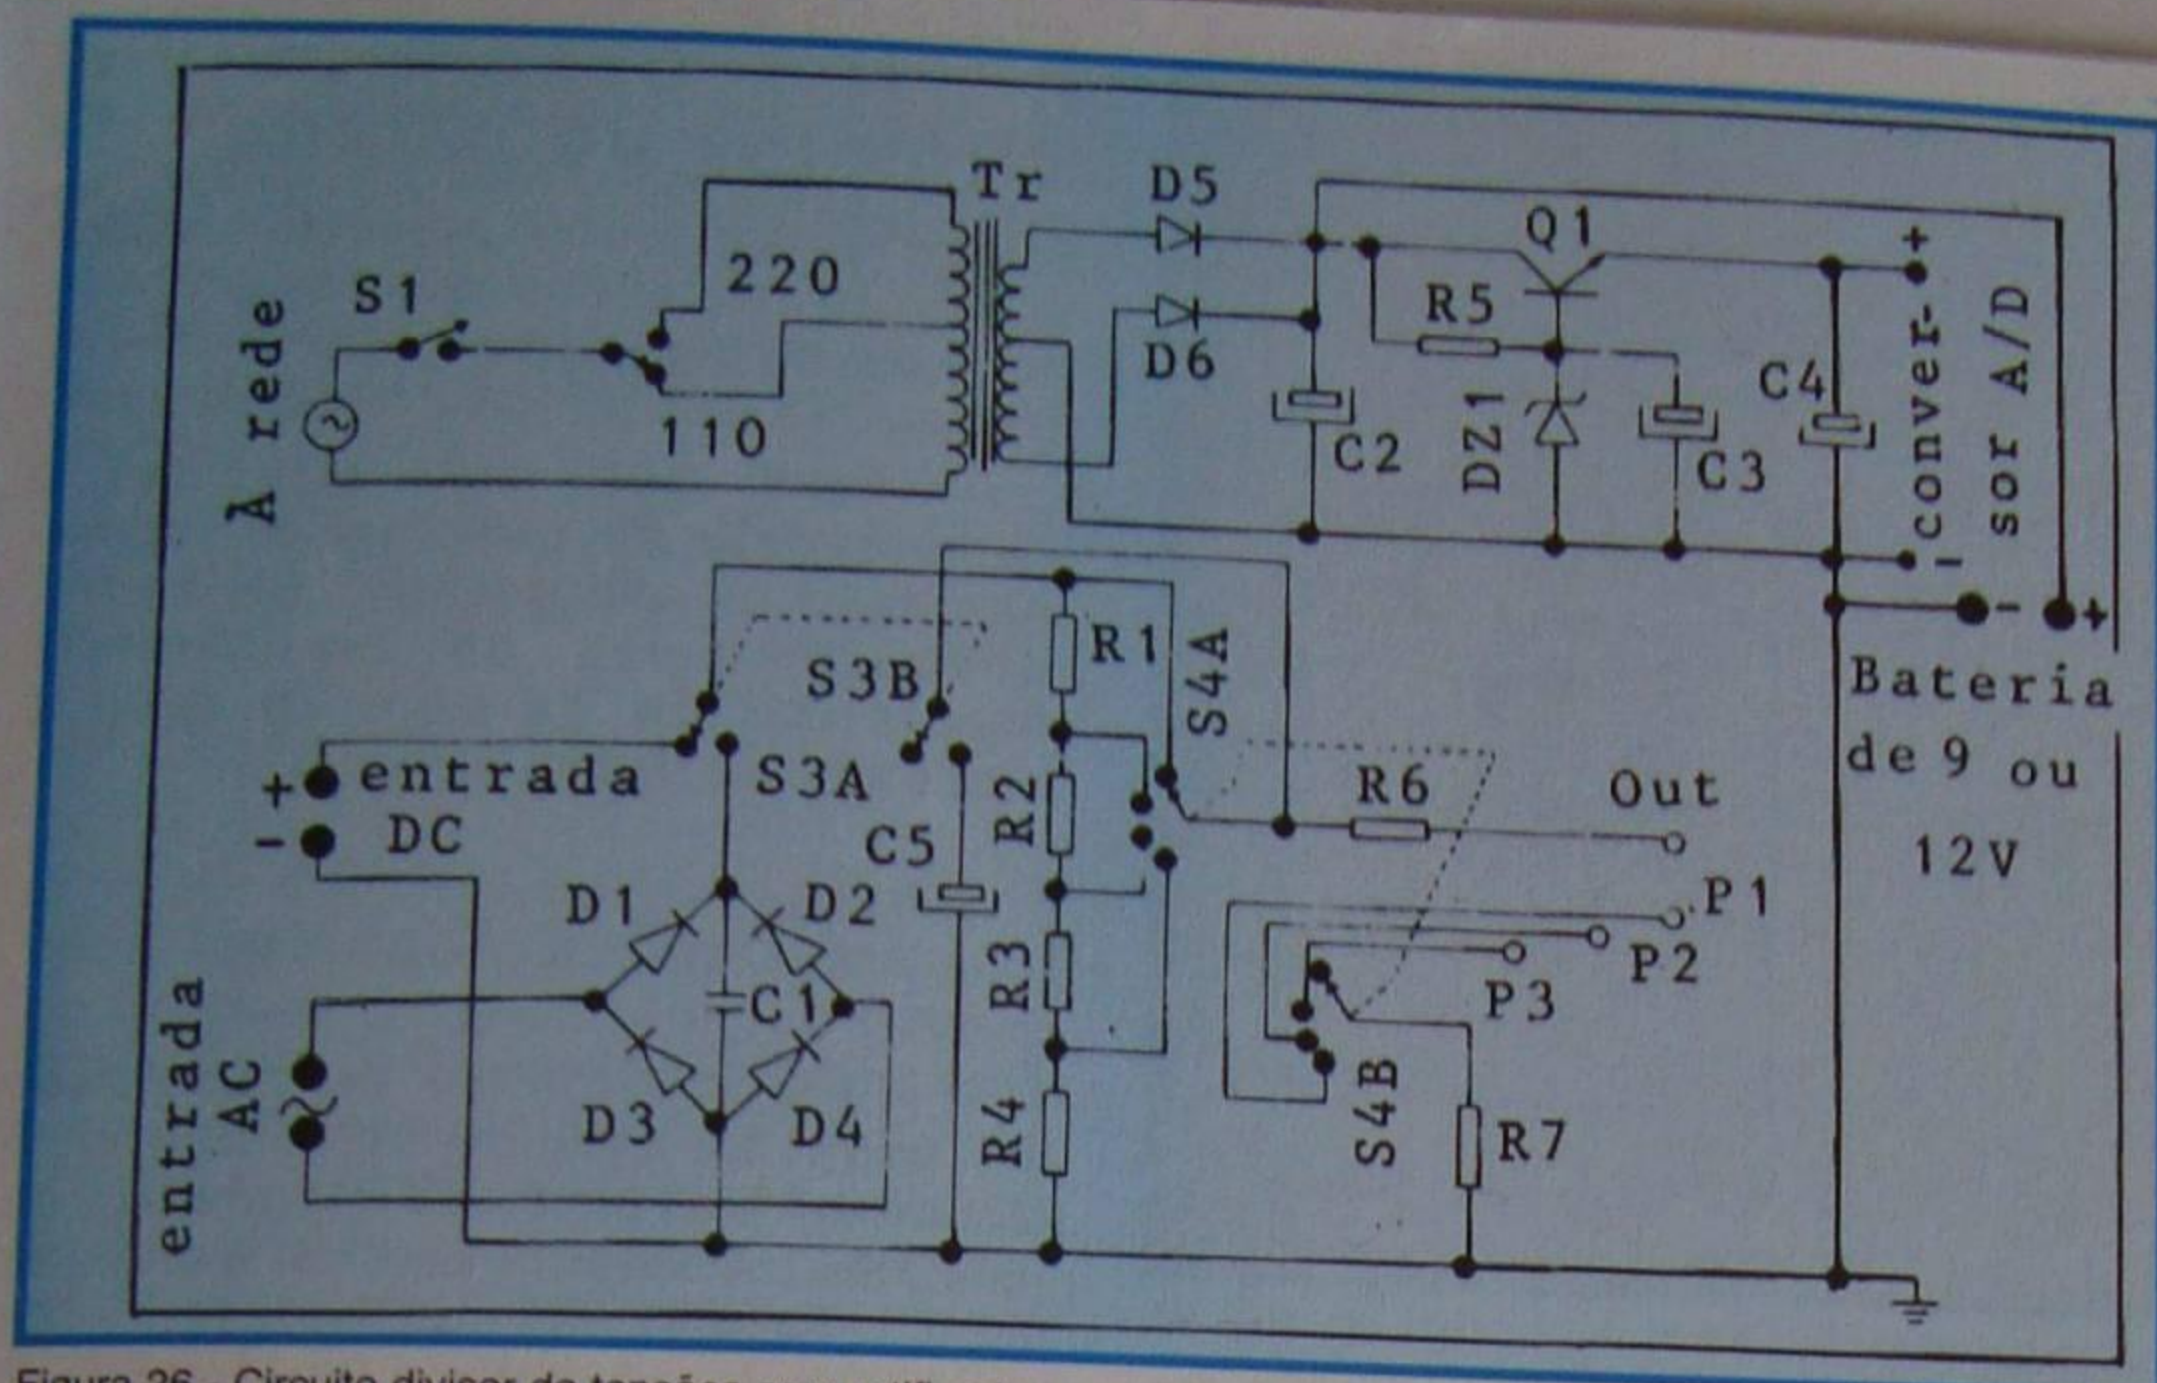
Tr
D5
Q1
220
S1
À rede
R5
D6
110
C2
DZ1
C3
C4
+
conversor A/D
-
-
+
Bateria de 9 ou 12V
R1
S3B
S4A
+ entrada
- DC
S3A
R6
Out
C5
R2
D1
D2
P1
R3
C1
P2
P3
entrada AC
D3
D4
R4
S4B
R7
Figura 26 - Circuito divisor de tensões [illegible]